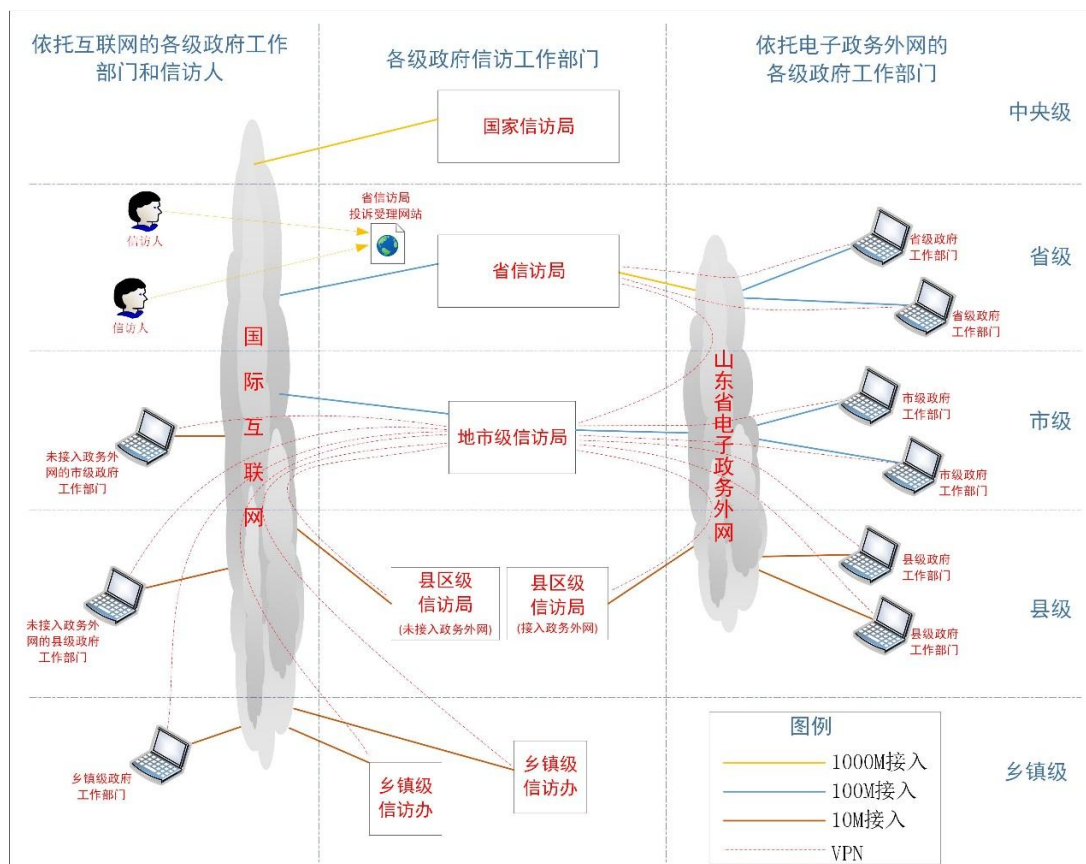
依托互联网的各级政府工作部门和信访人

各级政府信访工作部门

依托电子政务外网的各级政府工作部门

中央级

国家信访局

省级

信访人

信访人

省信访局投诉受理网站

省信访局

省级政府工作部门

省级政府工作部门

国际互联网

山东省电子政务外网

市级

未接入政务外网的市级政府工作部门

地市级信访局

市级政府工作部门

市级政府工作部门

县级

未接入政务外网的县级政府工作部门

县区级信访局
(未接入政务外网)

县区级信访局
(接入政务外网)

县级政府工作部门

县级政府工作部门

乡镇级

乡镇级政府工作部门

乡镇级信访办

乡镇级信访办

图例

1000M接入

100M接入

10M接入

VPN